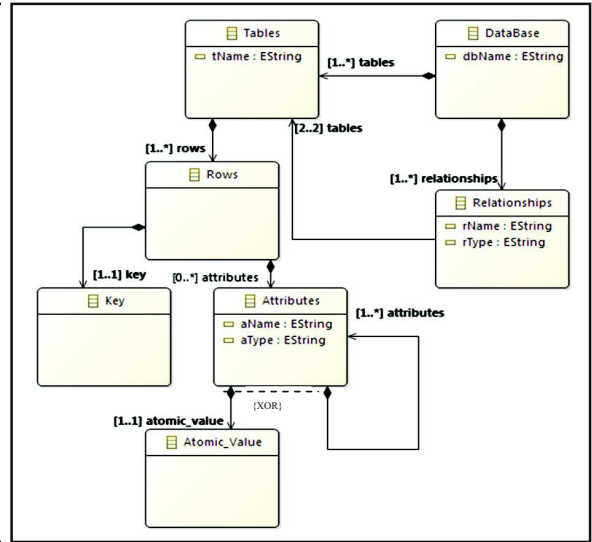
Tables
tName : EString

DataBase
dbName : EString

[1..*] tables

[2..2] tables

[1..*] rows

Rows

[1..*] relationships

Relationships
rName : EString
rType : EString

[1..1] key

[0..*] attributes

Key

Attributes
aName : EString
aType : EString

[1..*] attributes

{XOR}

[1..1] atomic_value

Atomic_Value